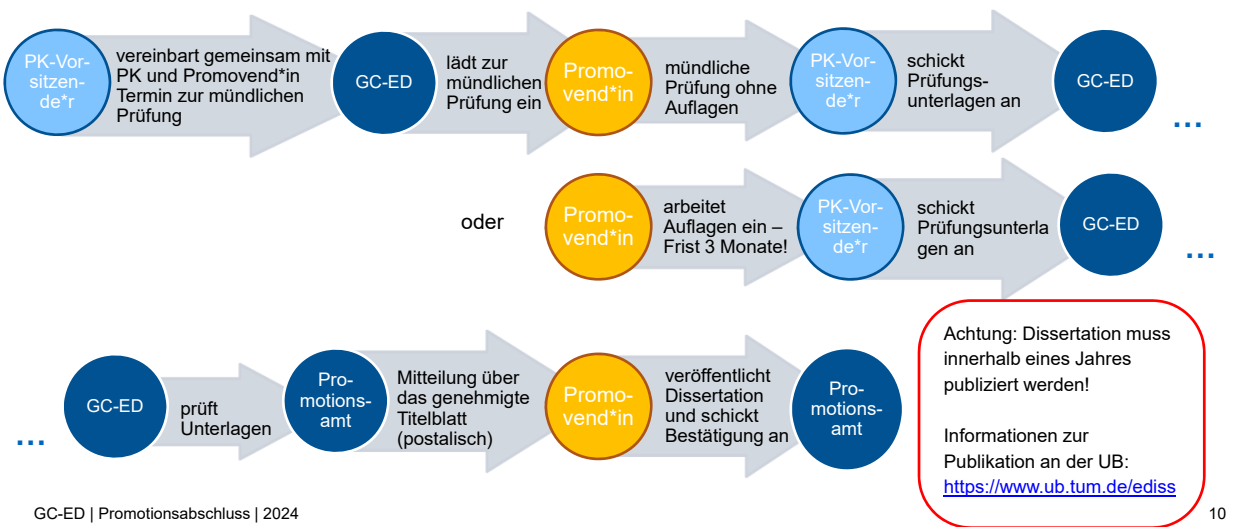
PK-Vorsitzende*r

vereinbart gemeinsam mit PK und Promovend*in Termin zur mündlichen Prüfung

GC-ED

lädt zur mündlichen Prüfung ein

Promovend*in

mündliche Prüfung ohne Auflagen

PK-Vorsitzende*r

schickt Prüfungsunterlagen an

GC-ED

...

oder

Promovend*in

arbeitet Auflagen ein – Frist 3 Monate!

PK-Vorsitzende*r

schickt Prüfungsunterlagen an

GC-ED

...

...

GC-ED

prüft Unterlagen

Promotionsamt

Mitteilung über das genehmigte Titelblatt (postalisch)

Promovend*in

veröffentlicht Dissertation und schickt Bestätigung an

Promotionsamt

Achtung: Dissertation muss innerhalb eines Jahres publiziert werden!

Informationen zur Publikation an der UB: https://www.ub.tum.de/ediss

GC-ED | Promotionsabschluss | 2024

10